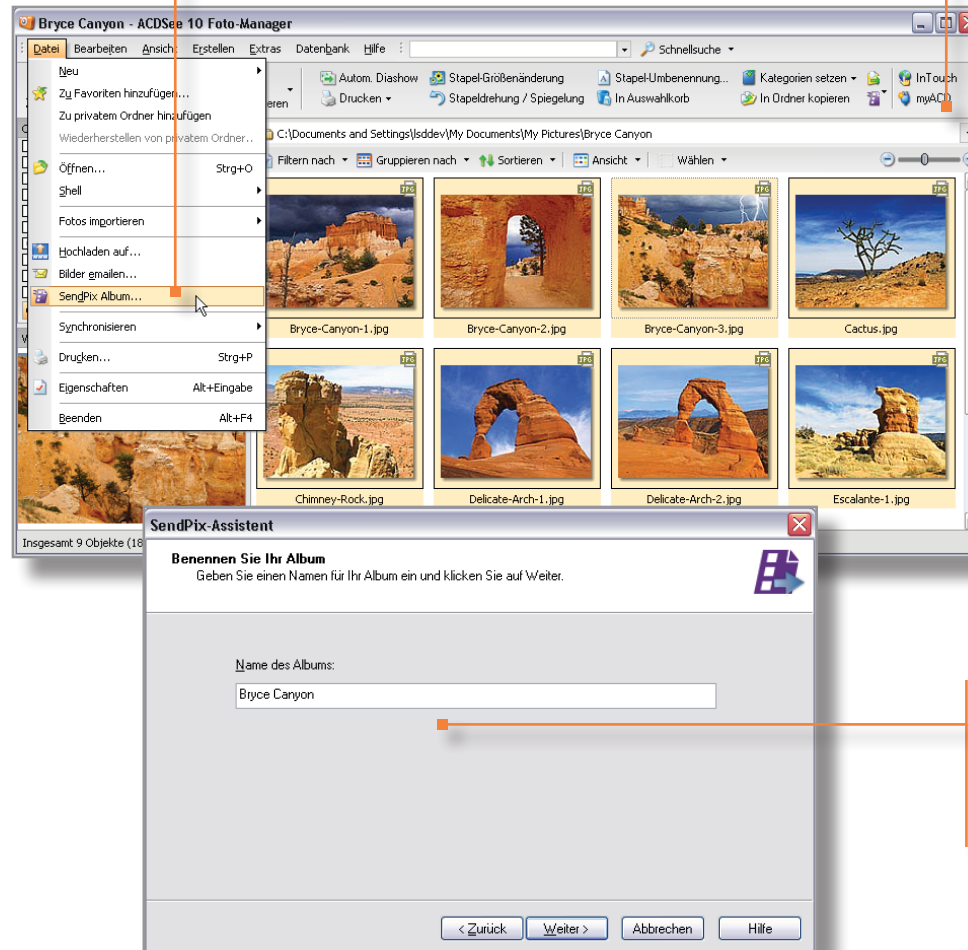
Bryce Canyon - ACDSee 10 Foto-Manager

Datei Bearbeiten Ansicht Erstellen Extras Datenbank Hilfe

Schnellsuche

Autom. Diashow Stapel-Größenänderung Stapel-Umbenennung... Kategorien setzen InTouch
Drucken Stapeldrehung / Spiegelung In Auswahlkorb In Ordner kopieren myACD

Neu
Zu Favoriten hinzufügen...
Zu privatem Ordner hinzufügen
Wiederherstellen von privatem Ordner...
Öffnen... Strg+O
Shell
Fotos importieren
Hochladen auf...
Bilder emailen...
SendPix Album...
Synchronisieren
Drucken... Strg+P
Eigenschaften Alt+Eingabe
Beenden Alt+F4

C:\Documents and Settings\lsddev\My Documents\My Pictures\Bryce Canyon

Filtern nach Gruppieren nach Sortieren Ansicht Wählen

JPG
Bryce-Canyon-1.jpg
Bryce-Canyon-2.jpg
Bryce-Canyon-3.jpg
Cactus.jpg
Chimney-Rock.jpg
Delicate-Arch-1.jpg
Delicate-Arch-2.jpg
Escalante-1.jpg

Insgesamt 9 Objekte (18

SendPix-Assistent

Benennen Sie Ihr Album
Geben Sie einen Namen für Ihr Album ein und klicken Sie auf Weiter.

Name des Albums:
Bryce Canyon

< Zurück Weiter > Abbrechen Hilfe